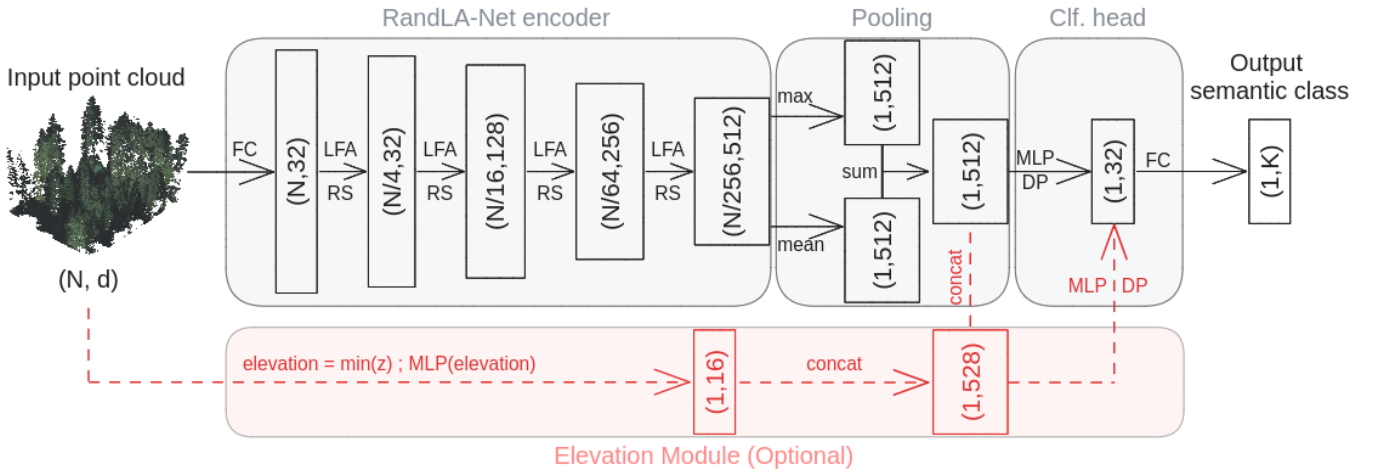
RandLA-Net encoder

Pooling

Clf. head

Input point cloud

Output semantic class

FC

(N,32)

LFA
RS

(N/4,32)

LFA
RS

(N/16,128)

LFA
RS

(N/64,256)

LFA
RS

(N/256,512)

max

mean

(1,512)

sum

(1,512)

(1,512)

MLP
DP

(1,32)

FC

(1,K)

(N, d)

concat

MLP DP

elevation = min(z) ; MLP(elevation)

(1,16)

concat

(1,528)

Elevation Module (Optional)